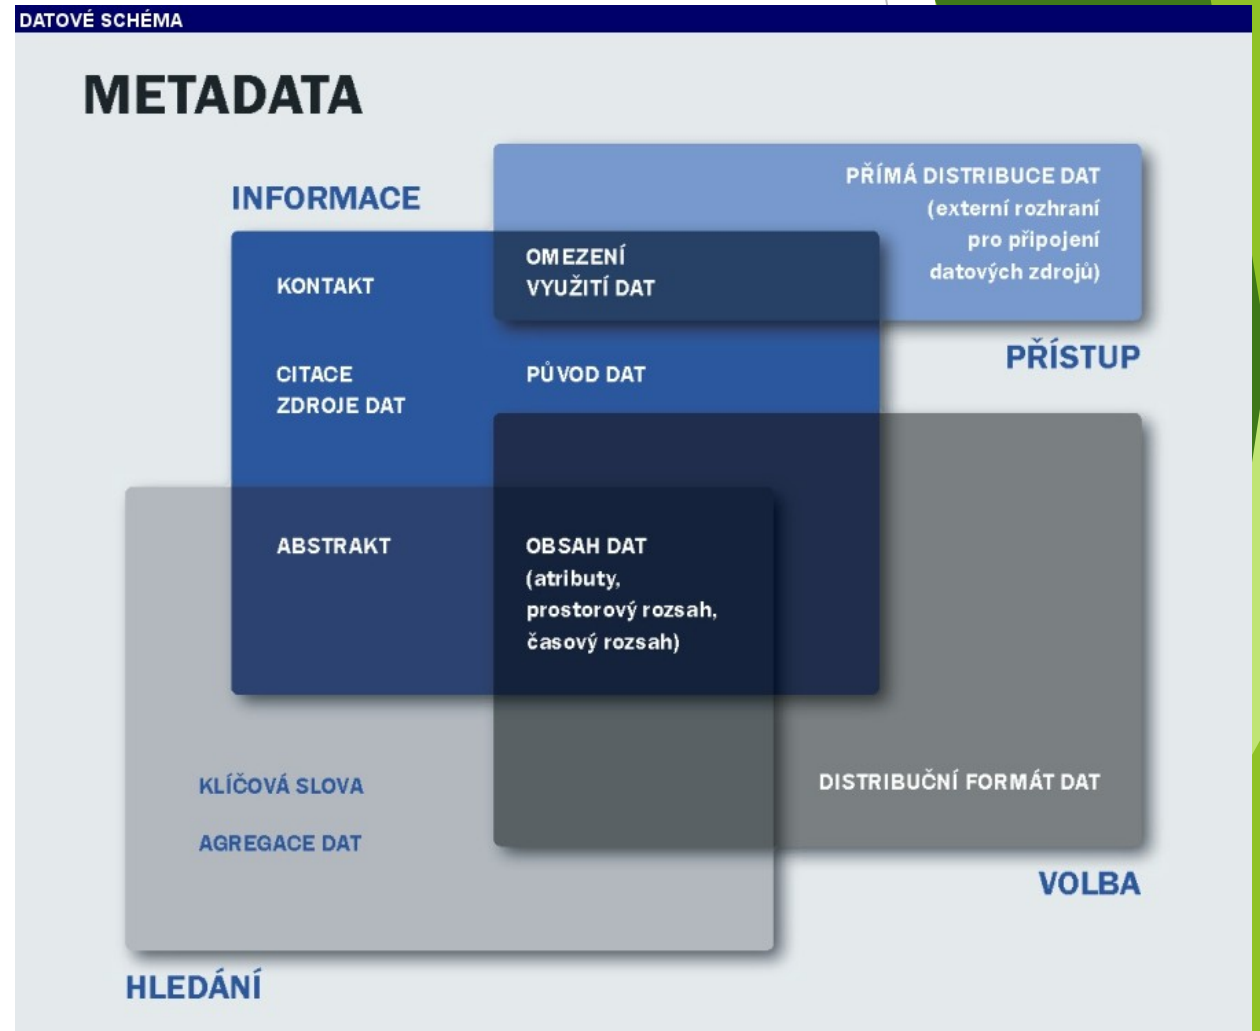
DATOVÉ SCHÉMA

METADATA

INFORMACE

PŘÍMÁ DISTRIBUCE DAT (externí rozhraní pro připojení datových zdrojů)

KONTAKT

OMEZENÍ VYUŽITÍ DAT

PŘÍSTUP

CITACE ZDROJE DAT

PŮVOD DAT

ABSTRAKT

OBSAH DAT (atributy, prostorový rozsah, časový rozsah)

KLÍČOVÁ SLOVA

AGREGACE DAT

DISTRIBUČNÍ FORMÁT DAT

VOLBA

HLEDÁNÍ